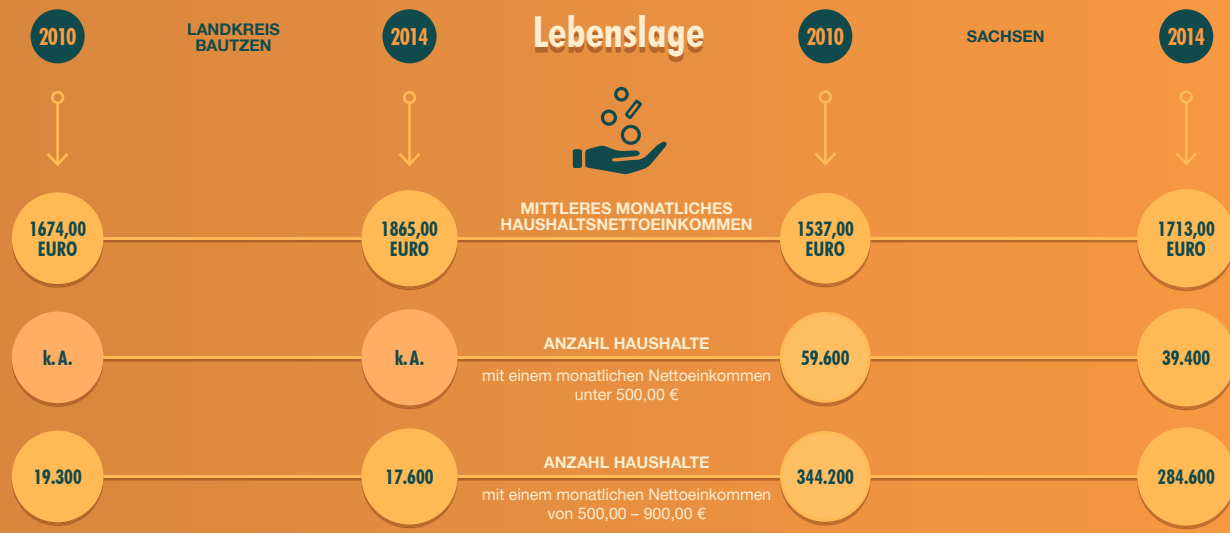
2010

LANDKREIS BAUTZEN

2014

Lebenslage

2010

SACHSEN

2014

1674,00 EURO

1865,00 EURO

MITTLERES MONATLICHES HAUSHALTSNETTOEINKOMMEN

1537,00 EURO

1713,00 EURO

k. A.

k. A.

ANZAHL HAUSHALTE

mit einem monatlichen Nettoeinkommen unter 500,00 €

59.600

39.400

19.300

17.600

ANZAHL HAUSHALTE

mit einem monatlichen Nettoeinkommen von 500,00 – 900,00 €

344.200

284.600